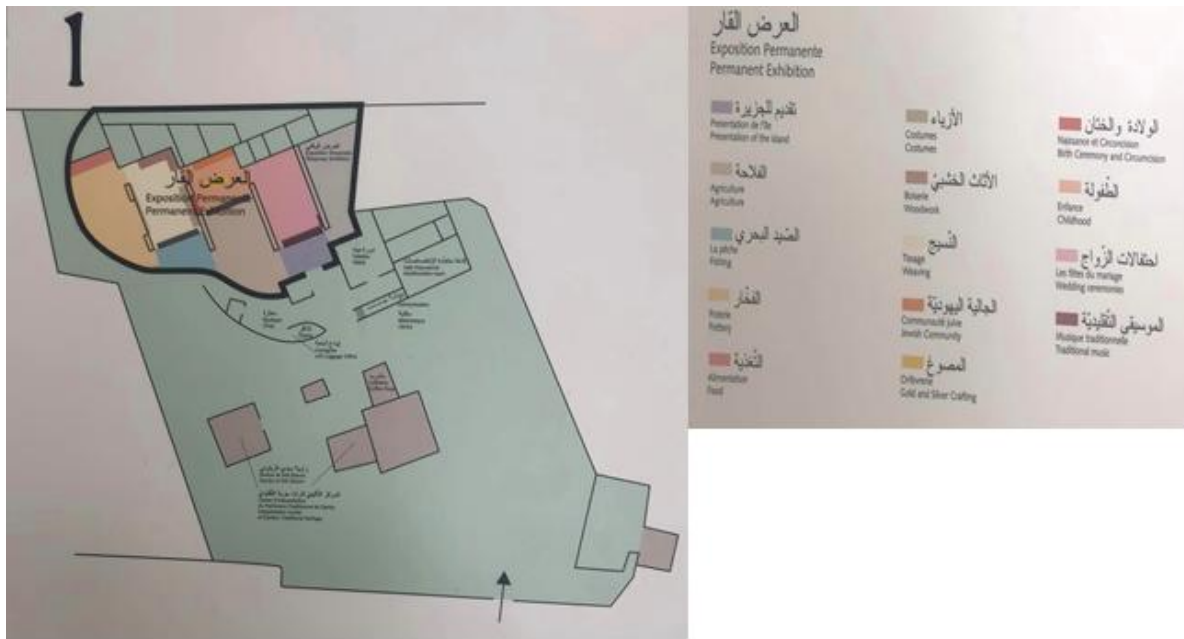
1

العرض القار
Exposition Permanente
Permanent Exhibition

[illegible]

العرض القار
Exposition Permanente
Permanent Exhibition

تقديم الجزيرة
Présentation de l'île
Presentation of the island

الفلاحة
Agriculture
Agriculture

الصيد البحري
La pêche
Fishing

الفخار
Poterie
Pottery

التغذية
Alimentation
Food

الأزياء
Costumes
Costumes

الأثاث الخشبي
Boiserie
Woodwork

النسيج
Tissage
Weaving

الجالية اليهودية
Communauté juive
Jewish Community

المصوغ
Orfèvrerie
Gold and Silver Crafting

الولادة والختان
Naissance et Circoncision
Birth Ceremony and Circoncision

الطفولة
Enfance
Childhood

احتفالات الزواج
Les fêtes du mariage
Wedding ceremonies

الموسيقى التقليدية
Musique traditionnelle
Traditional music